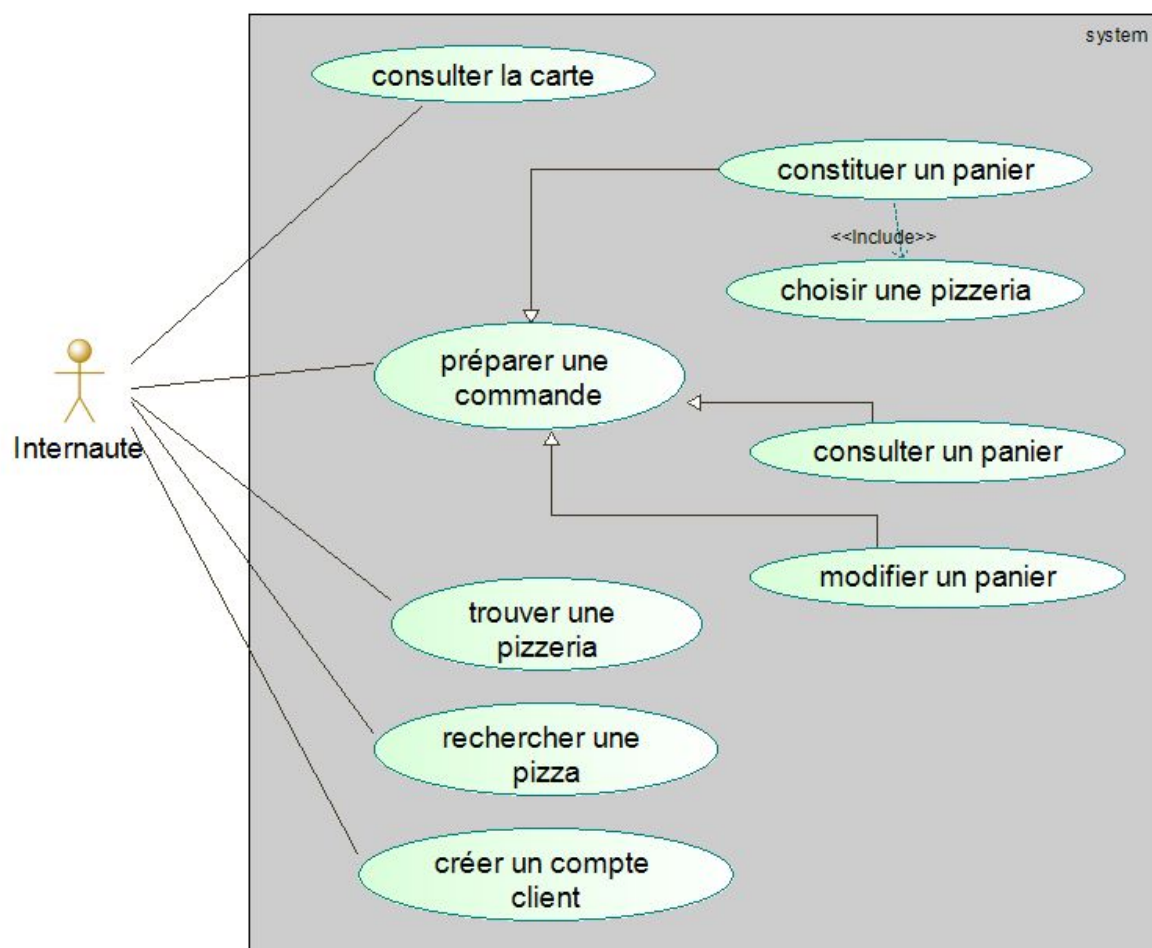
system

consulter la carte

constituer un panier

<<Include>>

choisir une pizzeria

préparer une commande

consulter un panier

modifier un panier

Internaute

trouver une pizzeria

rechercher une pizza

créer un compte client